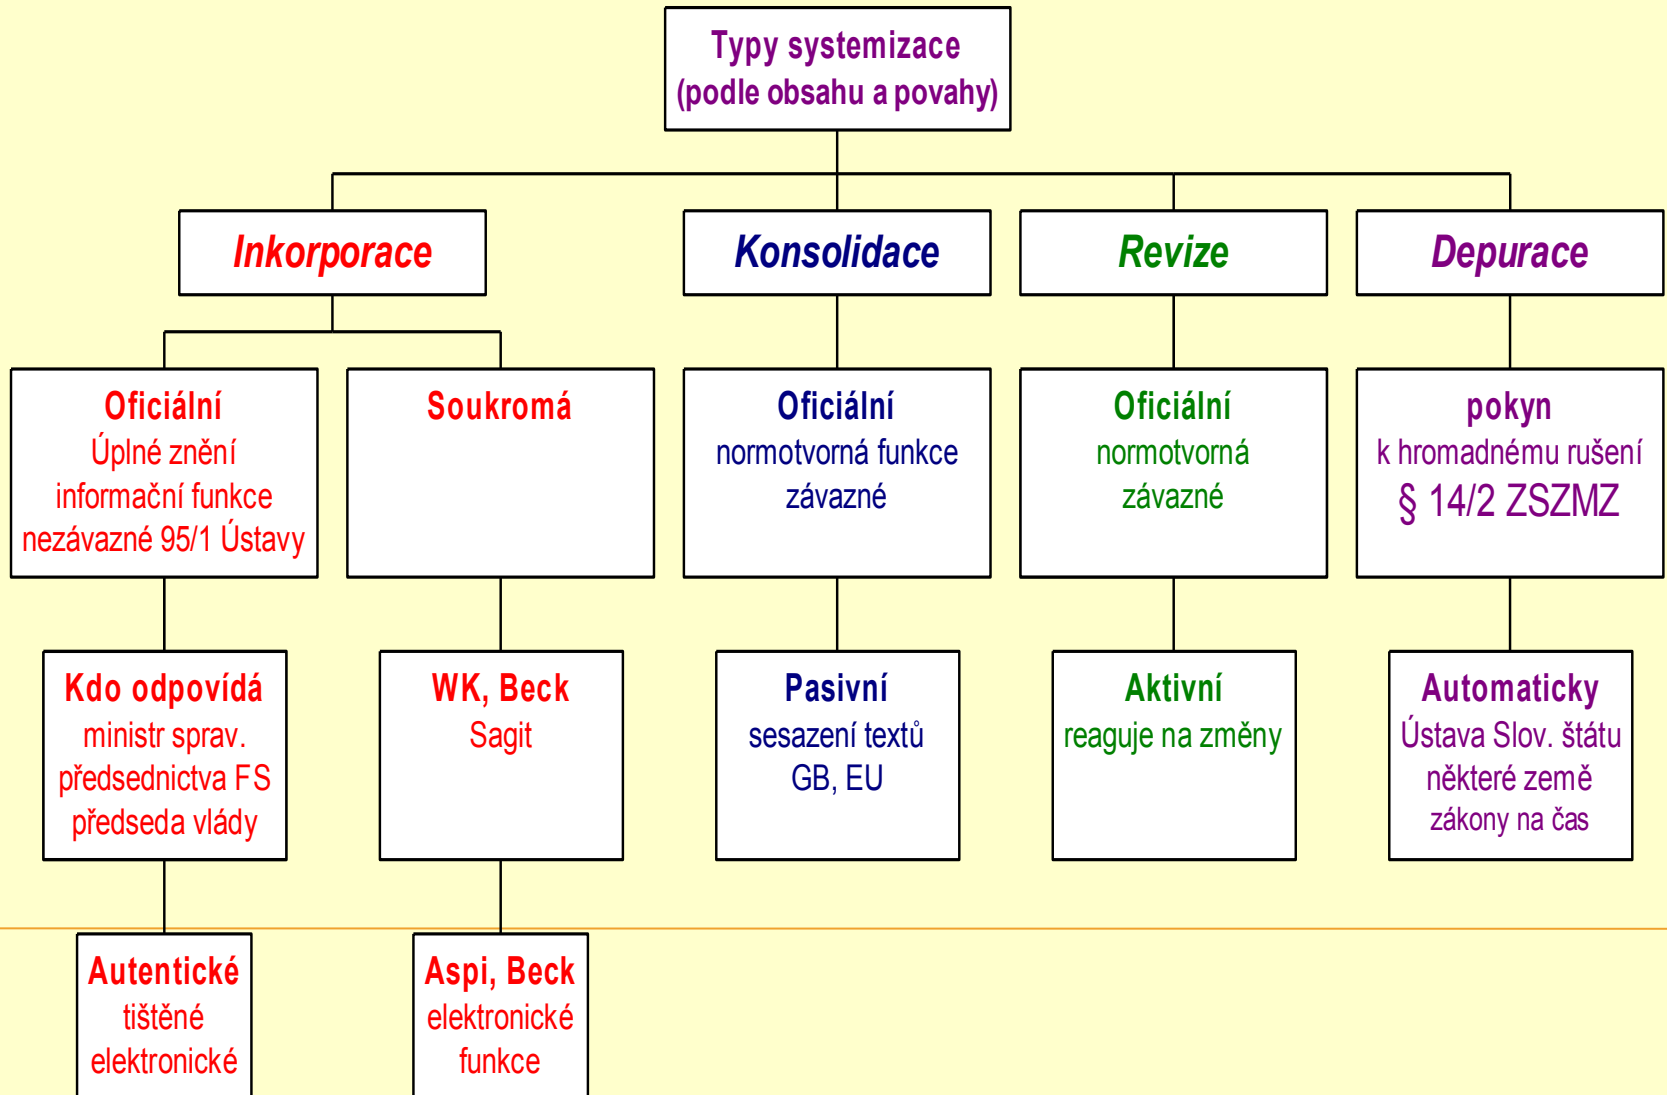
Typy systemizace
(podle obsahu a povahy)

Inkorporace

Konsolidace

Revize

Depurace

Oficiální
Úplné znění
informační funkce
nezávazné 95/1 Ústavy

Soukromá

Oficiální
normotvorná funkce
závazné

Oficiální
normotvorná
závazné

pokyn
k hromadnému rušení
§ 14/2 ZSZMZ

Kdo odpovídá
ministr sprav.
předsednictva FS
předseda vlády

WK, Beck
Sagit

Pasivní
sesazení textů
GB, EU

Aktivní
reaguje na změny

Automaticky
Ústava Slov. štátu
některé země
zákony na čas

Autentické
tištěné
elektronické

Aspi, Beck
elektronické
funkce